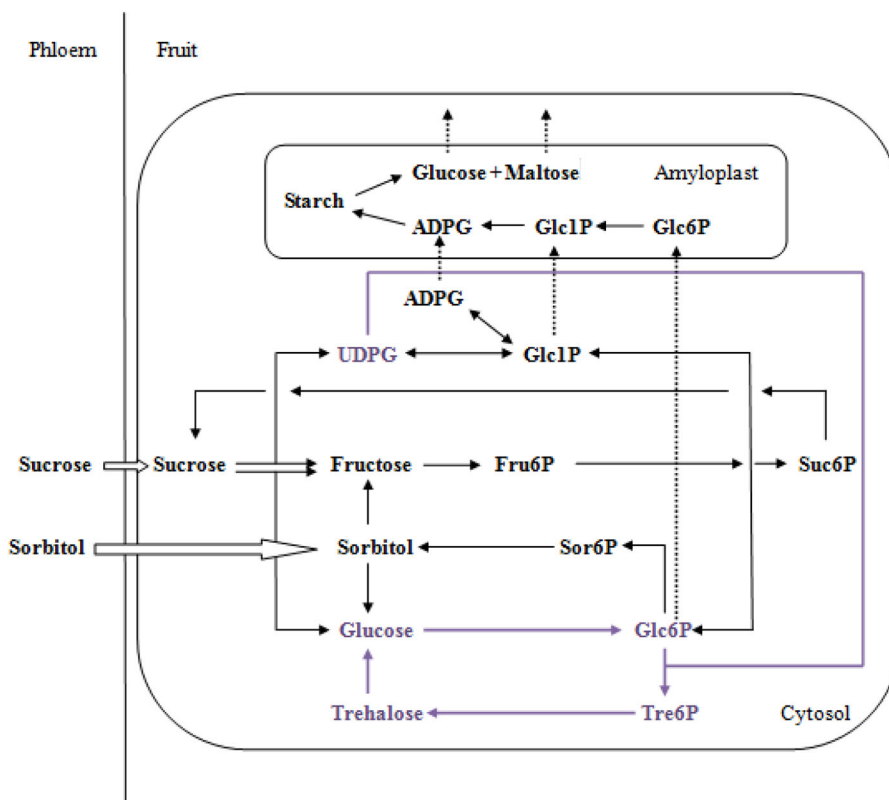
Phloem

Fruit

Glucose + Maltose

Amyloplast

Starch

ADPG

Glc1P

Glc6P

ADPG

UDPG

Glc1P

Sucrose

Sucrose

Fructose

Fru6P

Suc6P

Sorbitol

Sorbitol

Sor6P

Glucose

Glc6P

Trehalose

Tre6P

Cytosol